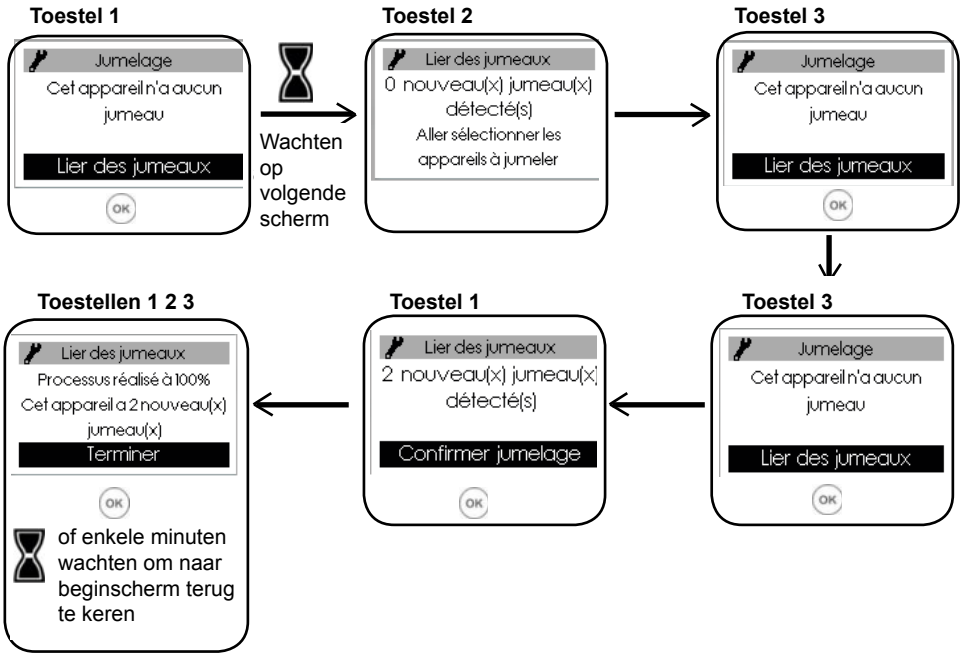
Toestel 1

Jumelage
Cet appareil n'a aucun jumeau
Lier des jumeaux
OK

Wachten op volgende scherm

Toestel 2

Lier des jumeaux
0 nouveau(x) jumeau(x) détecté(s)
Aller sélectionner les appareils à jumeler
OK

Toestel 3

Jumelage
Cet appareil n'a aucun jumeau
Lier des jumeaux
OK

Toestel 3

Jumelage
Cet appareil n'a aucun jumeau
Lier des jumeaux
OK

Toestel 1

Lier des jumeaux
2 nouveau(x) jumeau(x) détecté(s)
Confirmer jumelage
OK

Toestellen 1 2 3

Lier des jumeaux
Processus réalisé à 100%
Cet appareil a 2 nouveau(x) jumeau(x)
Terminer
OK

of enkele minuten wachten om naar beginscherm terug te keren